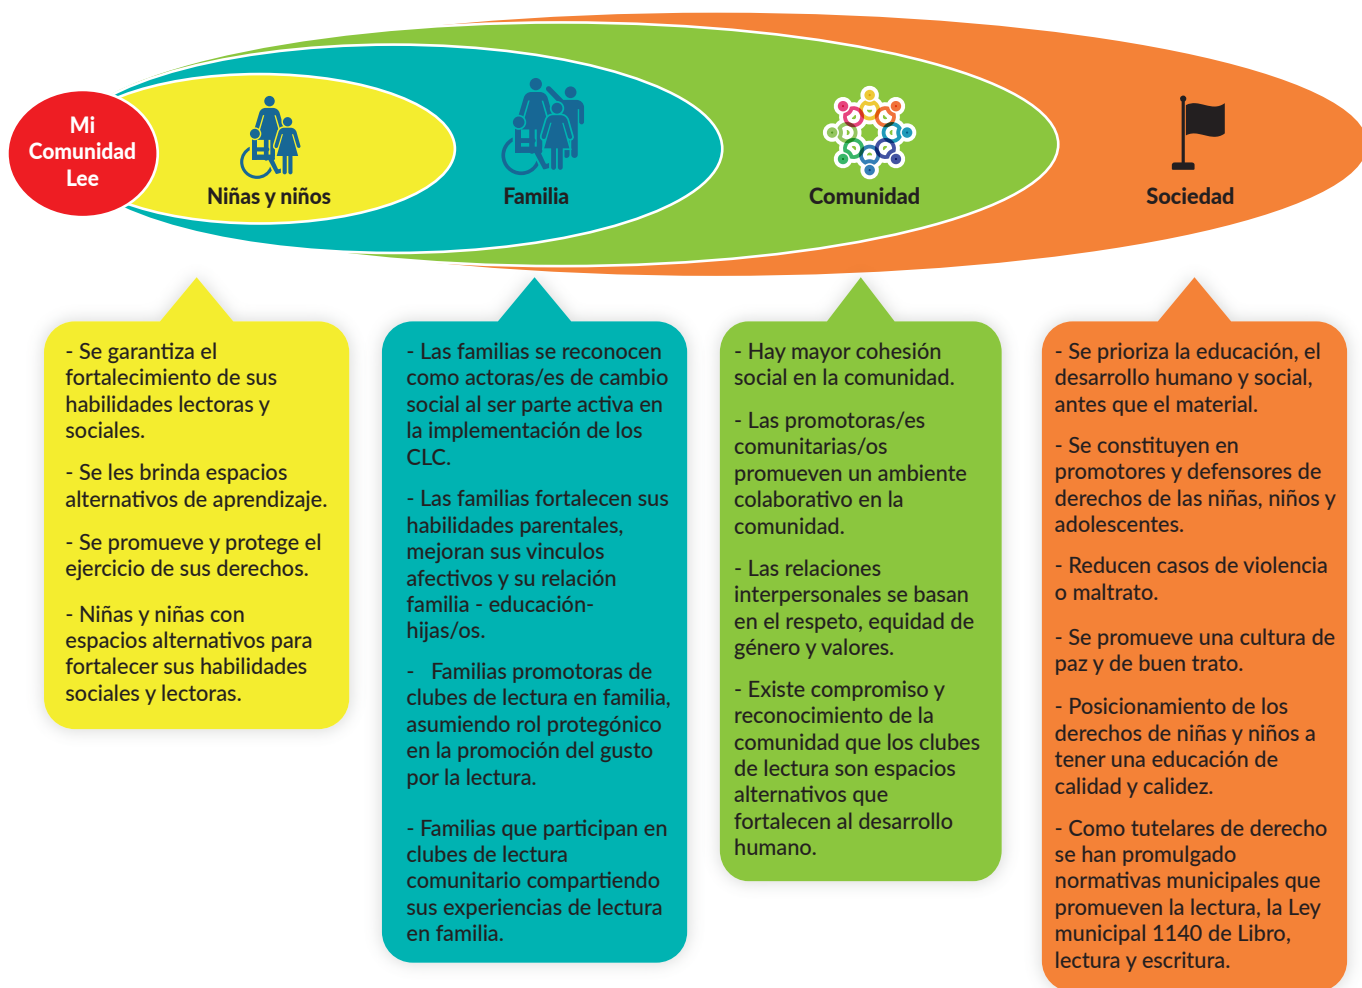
Mi Comunidad Lee

Niñas y niños

Familia

Comunidad

Sociedad

- Se garantiza el fortalecimiento de sus habilidades lectoras y sociales.

- Se les brinda espacios alternativos de aprendizaje.

- Se promueve y protege el ejercicio de sus derechos.

- Niñas y niñas con espacios alternativos para fortalecer sus habilidades sociales y lectoras.

- Las familias se reconocen como actoras/es de cambio social al ser parte activa en la implementación de los CLC.

- Las familias fortalecen sus habilidades parentales, mejoran sus vinculos afectivos y su relación familia - educación- hijas/os.

- Familias promotoras de clubes de lectura en familia, asumiendo rol protegónico en la promoción del gusto por la lectura.

- Familias que participan en clubes de lectura comunitario compartiendo sus experiencias de lectura en familia.

- Hay mayor cohesión social en la comunidad.

- Las promotoras/es comunitarias/os promueven un ambiente colaborativo en la comunidad.

- Las relaciones interpersonales se basan en el respeto, equidad de género y valores.

- Existe compromiso y reconocimiento de la comunidad que los clubes de lectura son espacios alternativos que fortalecen al desarrollo humano.

- Se prioriza la educación, el desarrollo humano y social, antes que el material.

- Se constituyen en promotores y defensores de derechos de las niñas, niños y adolescentes.

- Reducen casos de violencia o maltrato.

- Se promueve una cultura de paz y de buen trato.

- Posicionamiento de los derechos de niñas y niños a tener una educación de calidad y calidez.

- Como tutelares de derecho se han promulgado normativas municipales que promueven la lectura, la Ley municipal 1140 de Libro, lectura y escritura.